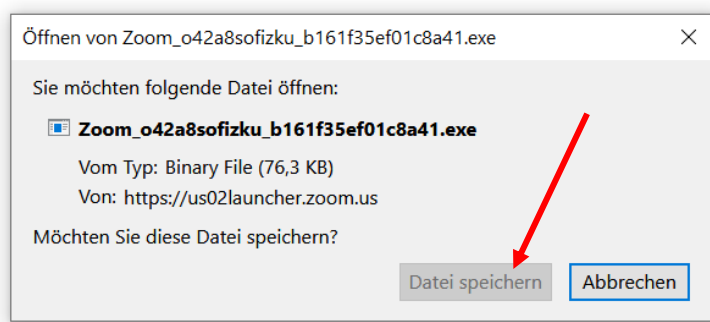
Öffnen von Zoom_o42a8sofizku_b161f35ef01c8a41.exe
×

Sie möchten folgende Datei öffnen:

Zoom_o42a8sofizku_b161f35ef01c8a41.exe
Vom Typ: Binary File (76,3 KB)
Von: https://us02launcher.zoom.us

Möchten Sie diese Datei speichern?

Datei speichern
Abbrechen